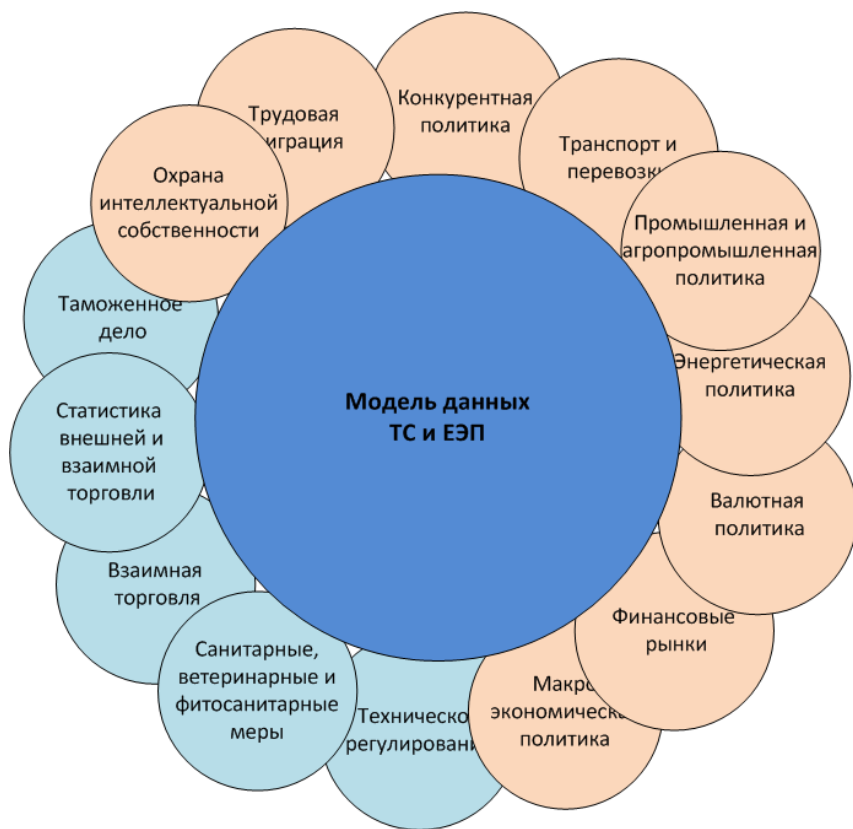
Модель данных ТС и ЕЭП

Конкурентная политика

Транспорт и перевозки

Промышленная и агропромышленная политика

Энергетическая политика

Валютная политика

Финансовые рынки

Макро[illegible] экономическая политика

Техническое регулирование

Санитарные, ветеринарные и фитосанитарные меры

Взаимная торговля

Статистика внешней и взаимной торговли

Таможенное дело

Охрана интеллектуальной собственности

Трудовая миграция